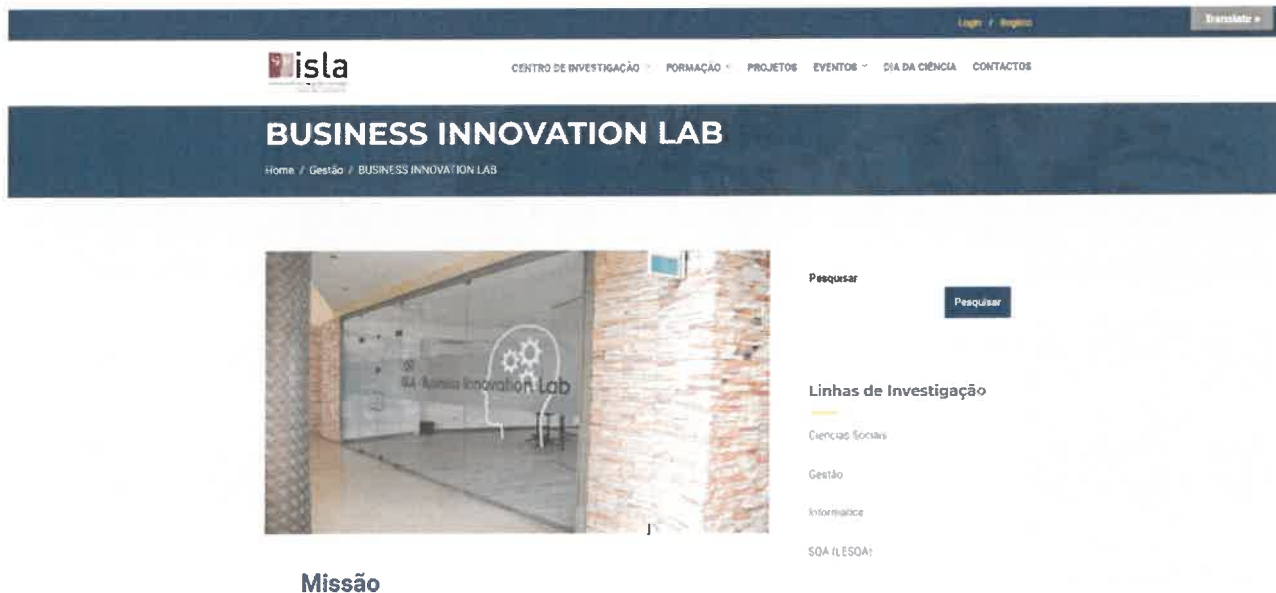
Login / Registo

Translate »

isla

CENTRO DE INVESTIGAÇÃO FORMAÇÃO PROJETOS EVENTOS DIA DA CIÊNCIA CONTACTOS

BUSINESS INNOVATION LAB

Home / Gestão / BUSINESS INNOVATION LAB

BIL Business Innovation Lab

Pesquisar

Pesquisar

Linhas de Investigação

Ciências Sociais

Gestão

Informática

SOA (LESOA)

Missão